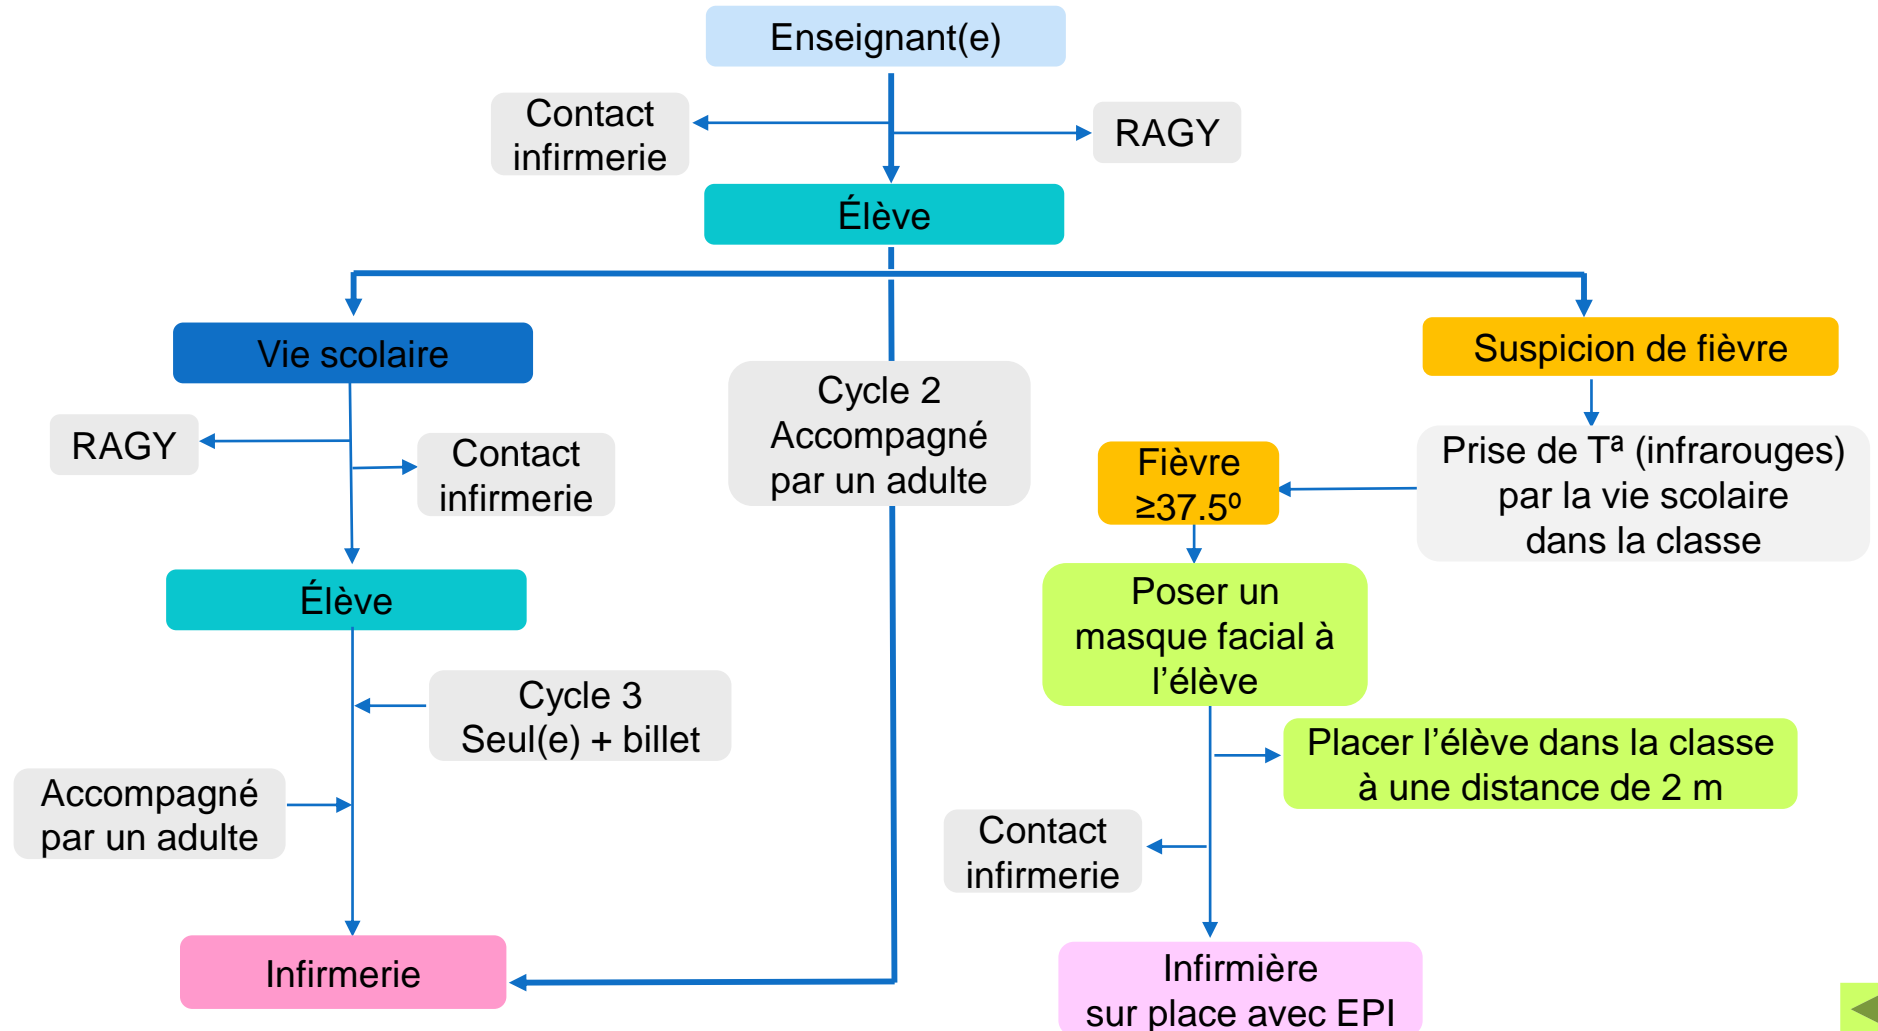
Enseignant(e)

Contact infirmerie

RAGY

Élève

Vie scolaire

Cycle 2
Accompagné par un adulte

Suspicion de fièvre

RAGY

Contact infirmerie

Prise de Tª (infrarouges) par la vie scolaire dans la classe

Fièvre ≥37.5º

Élève

Poser un masque facial à l'élève

Cycle 3
Seul(e) + billet

Placer l'élève dans la classe à une distance de 2 m

Accompagné par un adulte

Contact infirmerie

Infirmerie

Infirmière sur place avec EPI